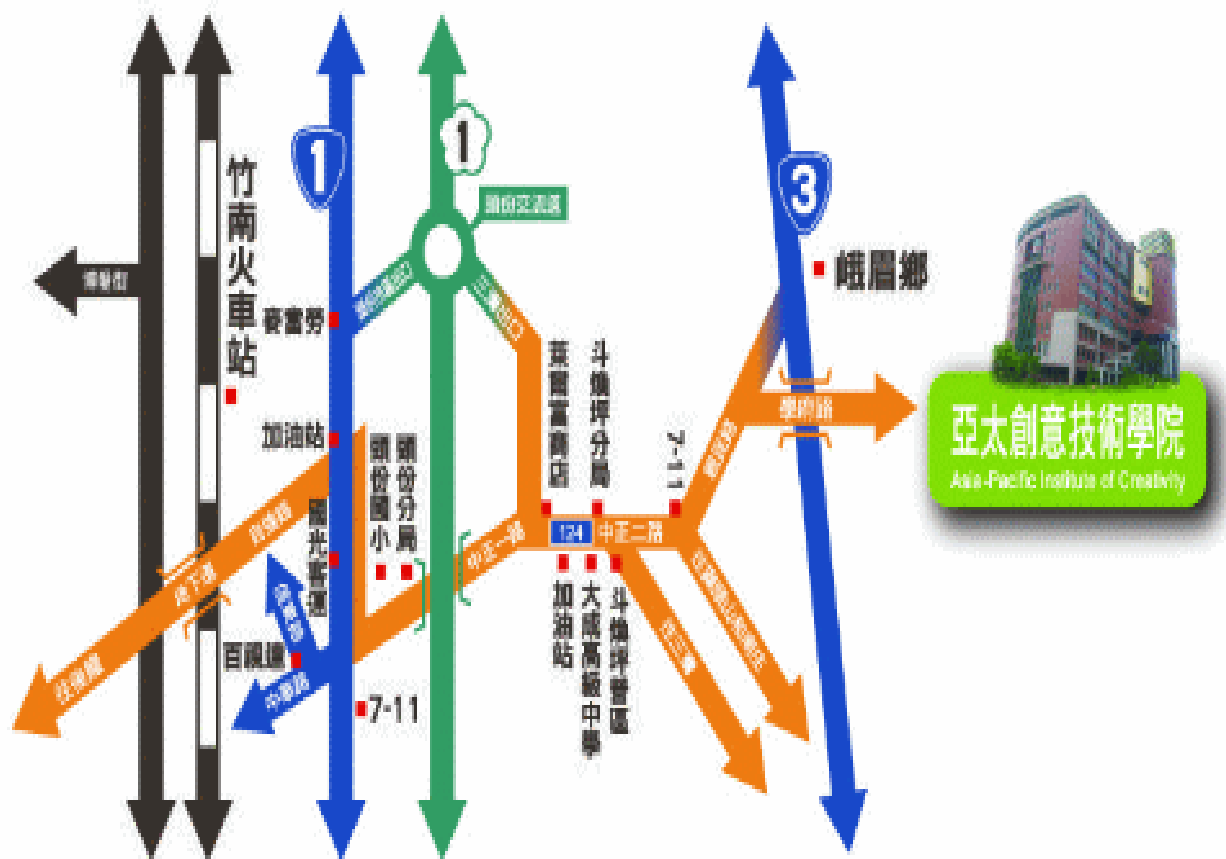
1

1

3

竹南火車站

麥當勞

加油站

陽光客運

百視達

7-11

頭份國小

頭份分局

萊爾富商店

斗煥坪分局

7-11

124

中正二路

中正一路

加油站

大成高級中學

斗煥坪營區

峨眉鄉

亞太創意技術學院

Asia-Pacific Institute of Creativity

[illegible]